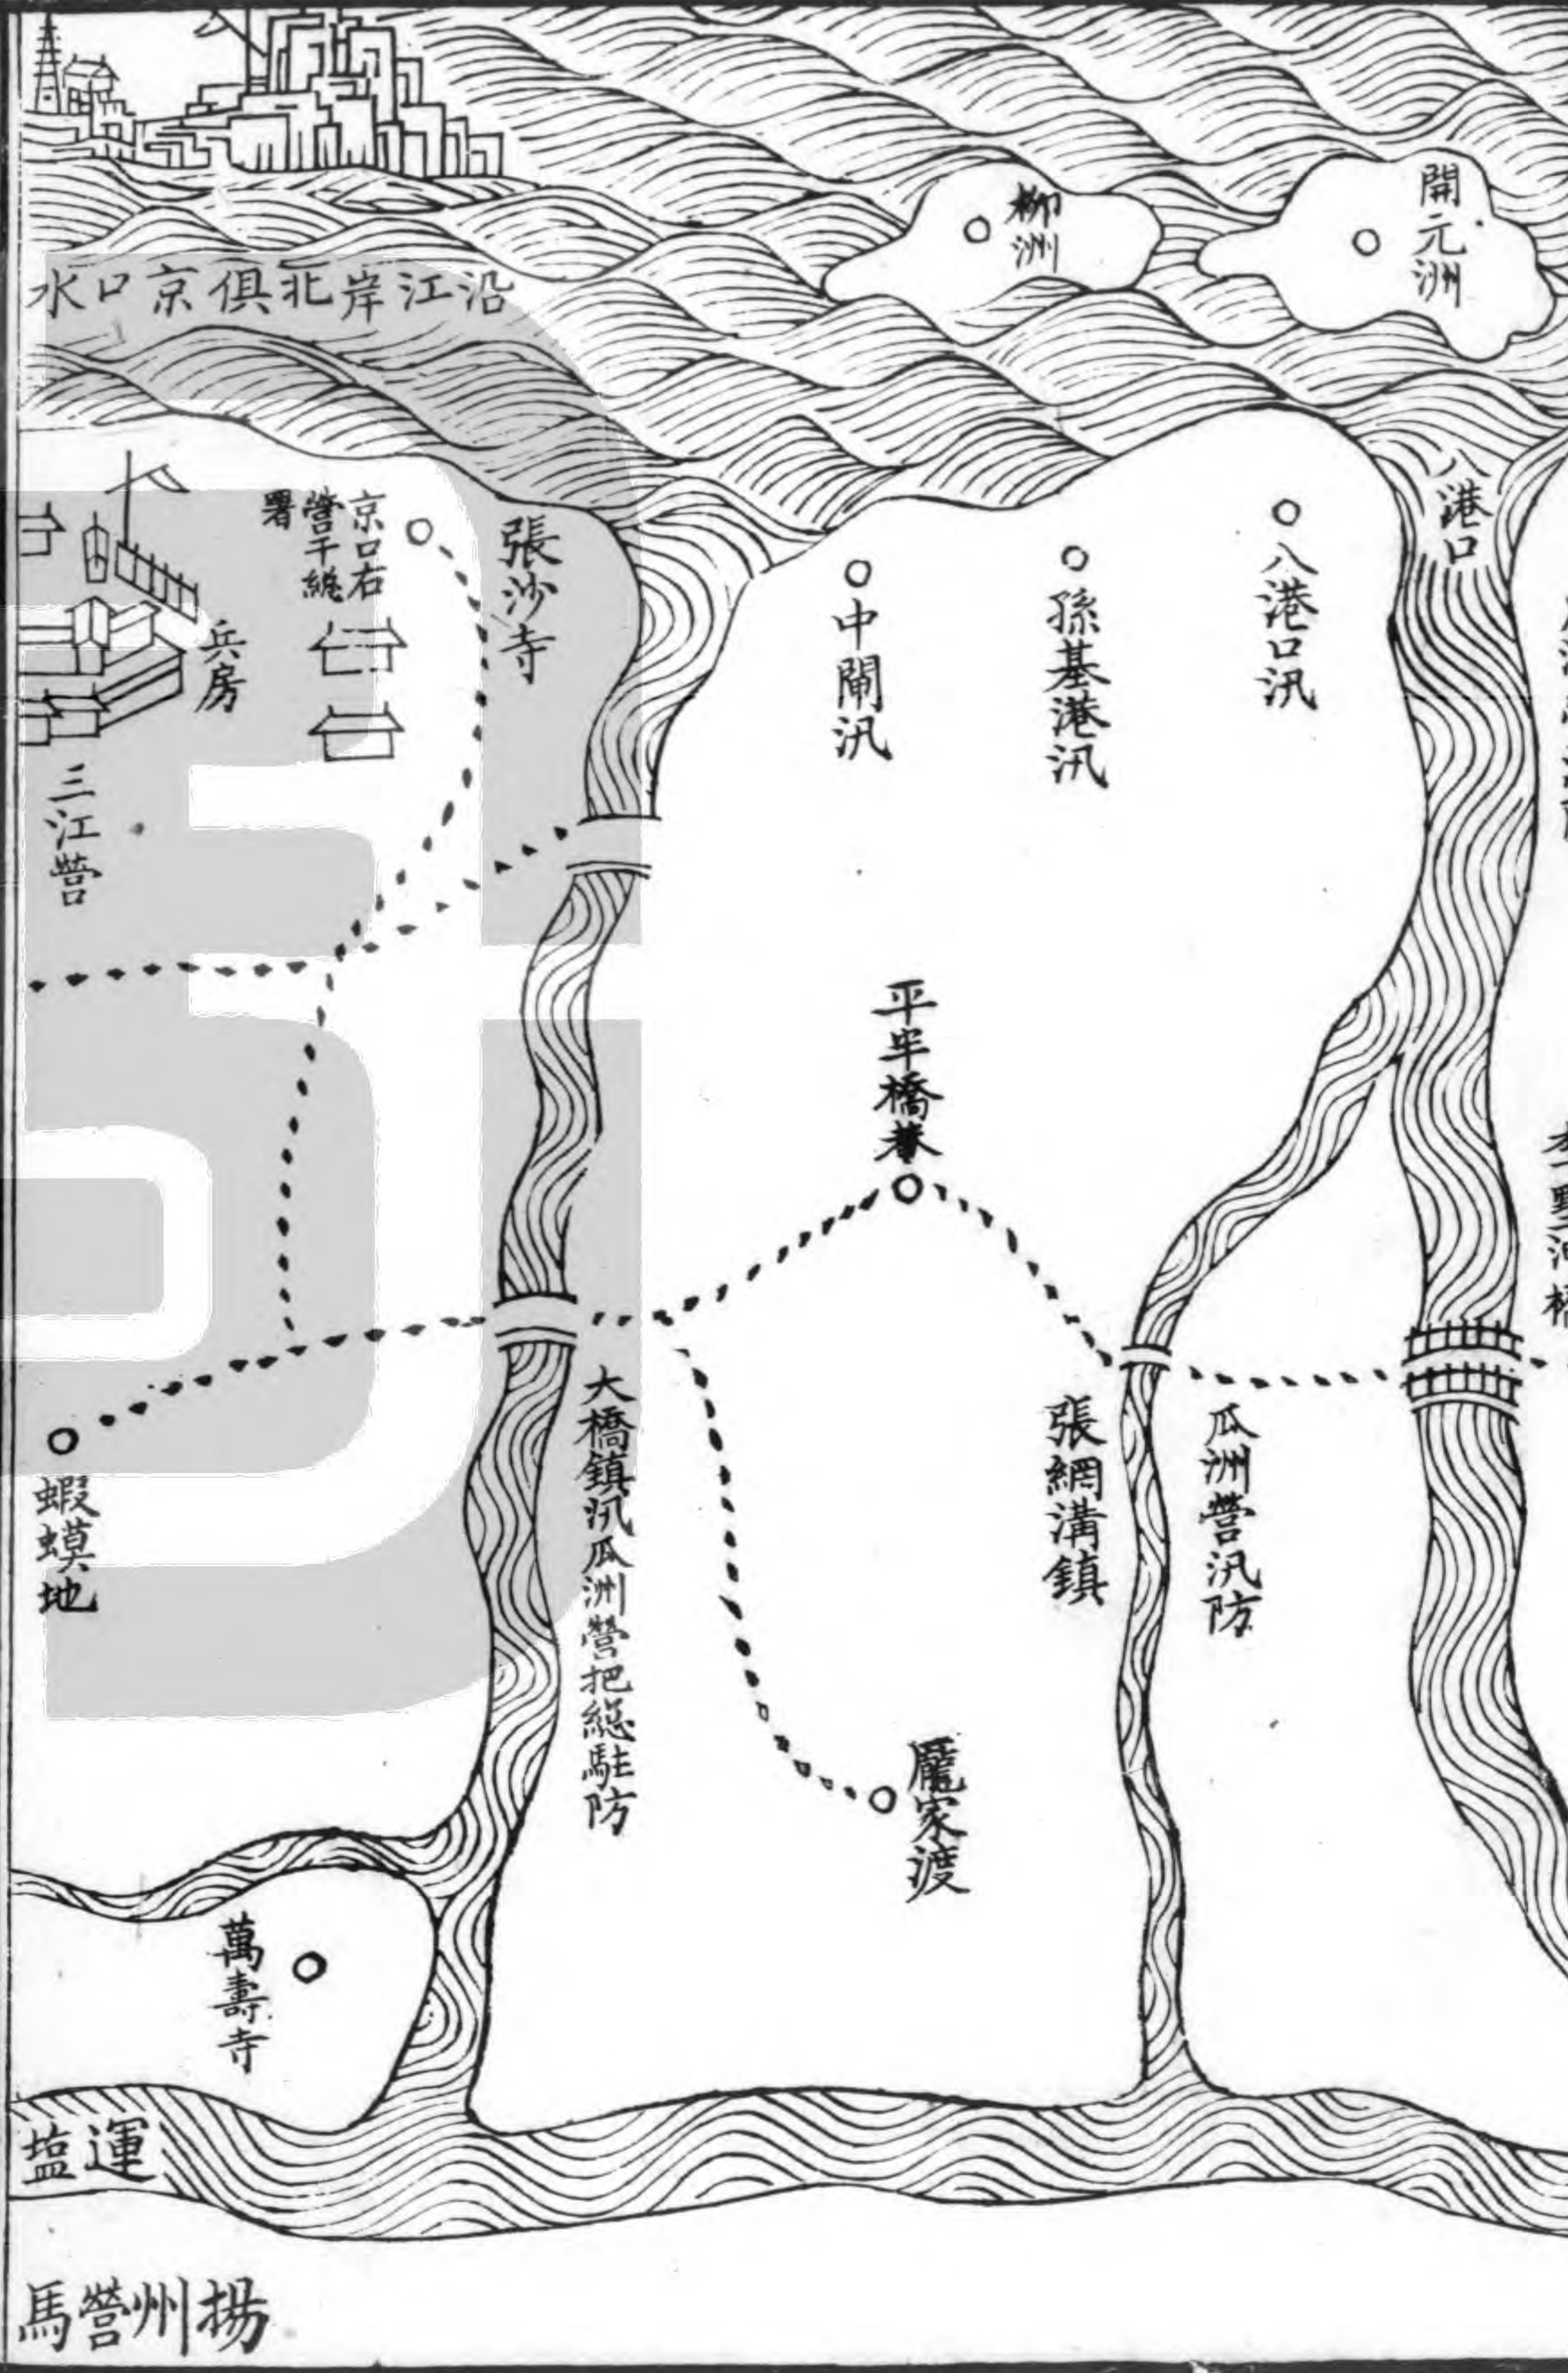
沿江岸北俱京口水

柳洲

開元洲

京口右營千總署

兵房

三江營

張沙寺

中閘汛

孫基港汛

八港口汛

八港口

平牢橋庵

蝦蟆地

大橋鎮汛瓜洲營把總駐防

張綱溝鎮

瓜洲營汛防

麗家渡

萬壽寺

運塩

揚州營馬

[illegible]